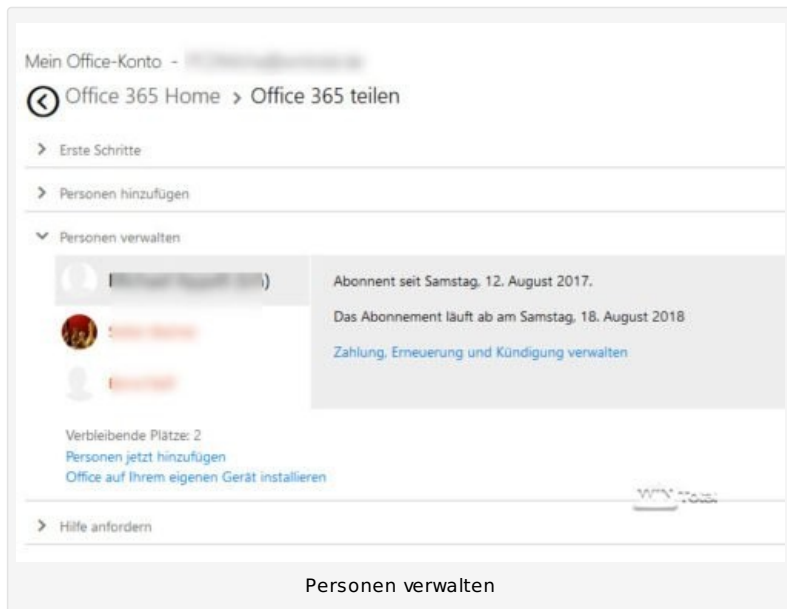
Mein Office-Konto - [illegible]

Office 365 Home > Office 365 teilen

> Erste Schritte

> Personen hinzufügen

Personen verwalten

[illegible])

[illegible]

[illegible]

Abonnent seit Samstag, 12. August 2017.

Das Abonnement läuft ab am Samstag, 18. August 2018

Zahlung, Erneuerung und Kündigung verwalten

Verbleibende Plätze: 2
Personen jetzt hinzufügen
Office auf Ihrem eigenen Gerät installieren

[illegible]

> Hilfe anfordern

Personen verwalten